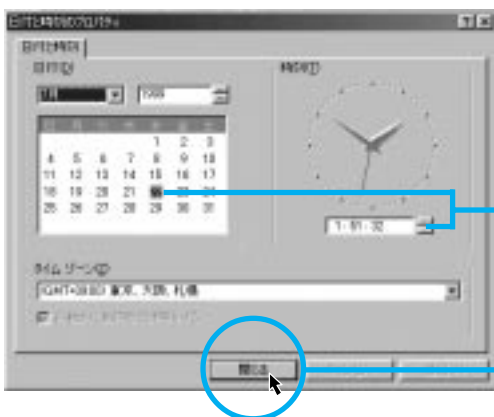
日付と時刻のプロパティ

日付と時刻

日付(D)

1月

1999

日 月 火 水 木 金 土

1 2 3

4 5 6 7 8 9 10

11 12 13 14 15 16 17

18 19 20 21 22 23 24

25 26 27 28 29 30 31

時刻(T)

1:51:32

タイム ゾーン(Z)

(GMT+09:00) 東京、大阪、札幌

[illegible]

閉じる